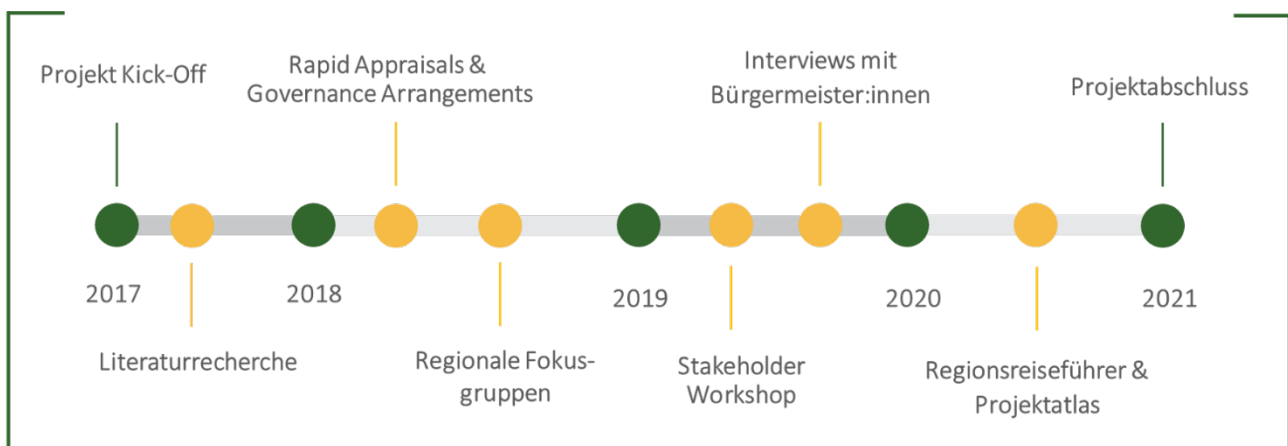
Projekt Kick-Off

Rapid Appraisals & Governance Arrangements

Interviews mit Bürgermeister:innen

Projektabschluss

2017

2018

2019

2020

2021

Literaturrecherche

Regionale Fokusgruppen

Stakeholder Workshop

Regionsreiseführer & Projektatlas